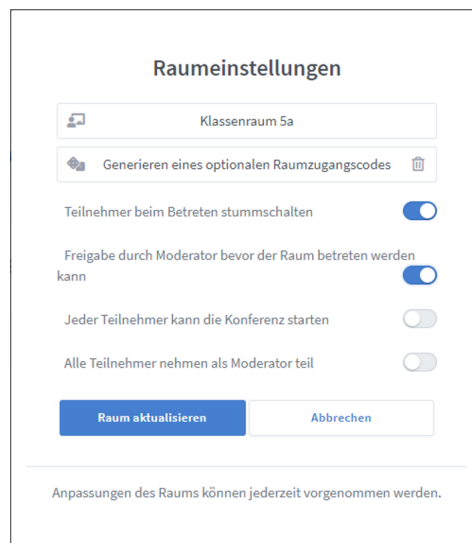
Raumeinstellungen

Klassenraum 5a

Generieren eines optionalen Raumzugangscodes

Teilnehmer beim Betreten stummschalten

Freigabe durch Moderator bevor der Raum betreten werden kann

Jeder Teilnehmer kann die Konferenz starten

Alle Teilnehmer nehmen als Moderator teil

Raum aktualisieren

Abbrechen

Anpassungen des Raums können jederzeit vorgenommen werden.